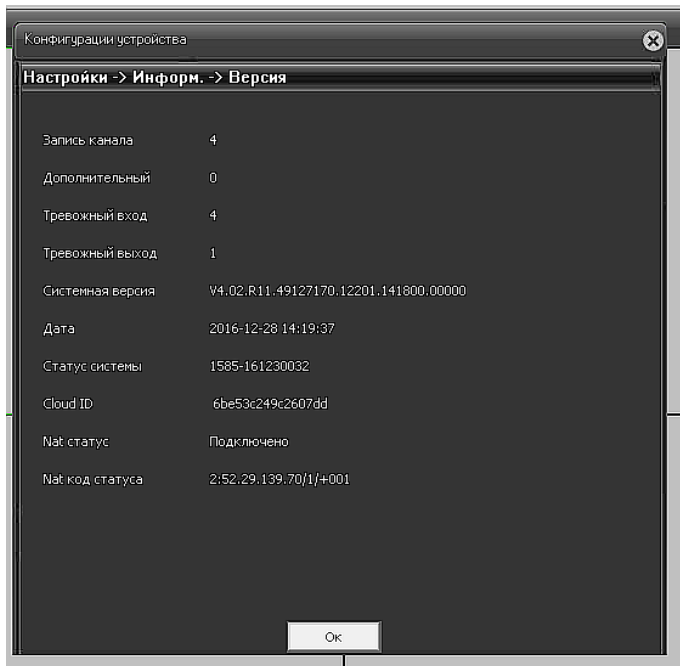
Конфигурации устройства

Настройки -> Информ. -> Версия

| | |
|---|---|
| Запись канала | 4 |
| Дополнительный | 0 |
| Тревожный вход | 4 |
| Тревожный выход | 1 |
| Системная версия | V4.02.R11.49127170.12201.141800.00000 |
| Дата | 2016-12-28 14:19:37 |
| Статус системы | 1585-161230032 |
| Cloud ID | 6be53c249c2607dd |
| Nat статус | Подключено |
| Nat код статуса | 2:52.29.139.70/1/+001 |

Ок